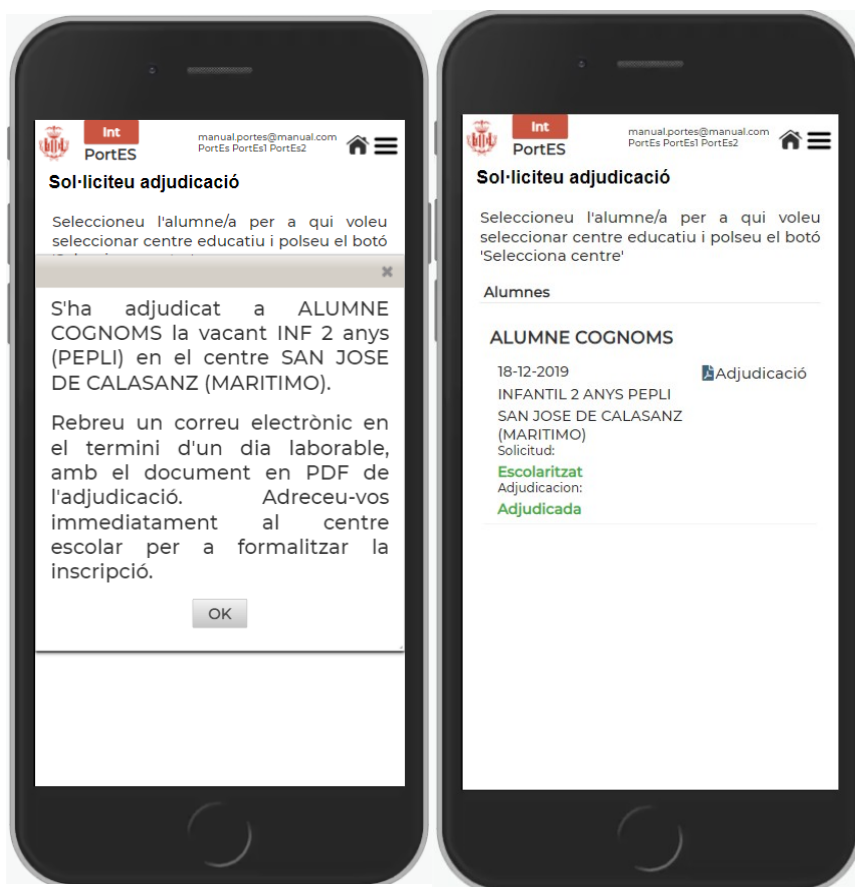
Int
PortES
manual.portes@manual.com
PortEs PortEs1 PortEs2

Sol·liciteu adjudicació

Seleccioneu l'alumne/a per a qui voleu seleccionar centre educatiu i polseu el botó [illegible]

×

S'ha adjudicat a ALUMNE COGNOMS la vacant INF 2 anys (PEPLI) en el centre SAN JOSE DE CALASANZ (MARITIMO).

Rebreu un correu electrònic en el termini d'un dia laborable, amb el document en PDF de l'adjudicació. Adreceu-vos immediatament al centre escolar per a formalitzar la inscripció.

OK

Int
PortES
manual.portes@manual.com
PortEs PortEs1 PortEs2

Sol·liciteu adjudicació

Seleccioneu l'alumne/a per a qui voleu seleccionar centre educatiu i polseu el botó 'Selecciona centre'

Alumnes

ALUMNE COGNOMS

18-12-2019
INFANTIL 2 ANYS PEPLI
SAN JOSE DE CALASANZ (MARITIMO)
Solicitud:
Escolaritzat
Adjudicacion:
Adjudicada

Adjudicació